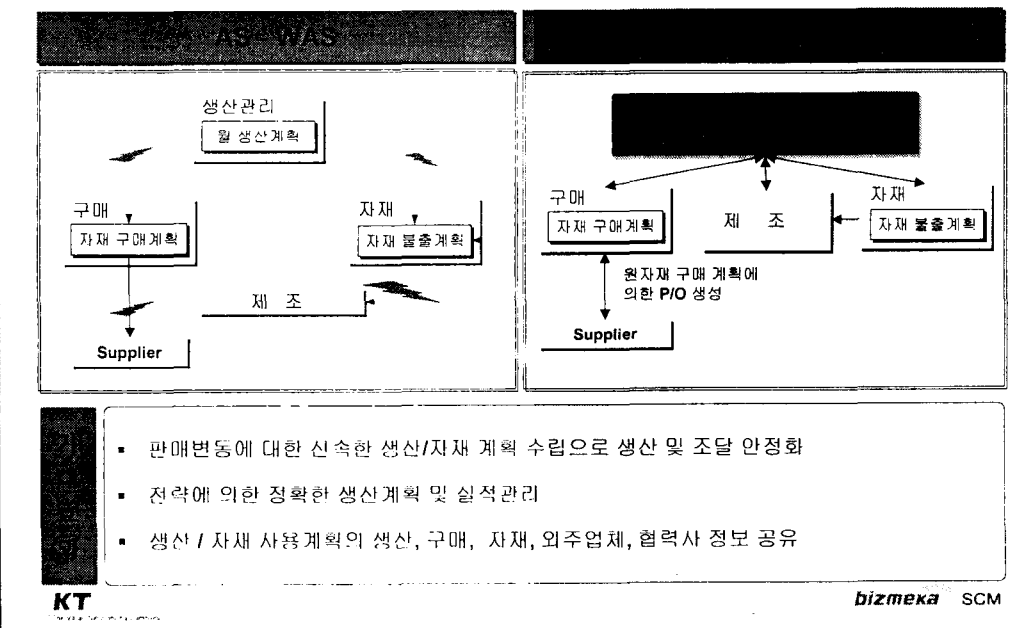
AS-WAS

생산관리
월 생산계획

구매
자재 구매계획

자재
자재 불출계획

제 조

Supplier

구매
자재 구매계획

제 조

자재
자재 불출계획

원자재 구매 계획에 의한 P/O 생성

Supplier

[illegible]

▪ 판매변동에 대한 신속한 생산/자재 계획 수립으로 생산 및 조달 안정화

▪ 전략에 의한 정확한 생산계획 및 실적관리

▪ 생산 / 자재 사용계획의 생산, 구매, 자재, 외주업체, 협력사 정보 공유

KT

bizmeka SCM